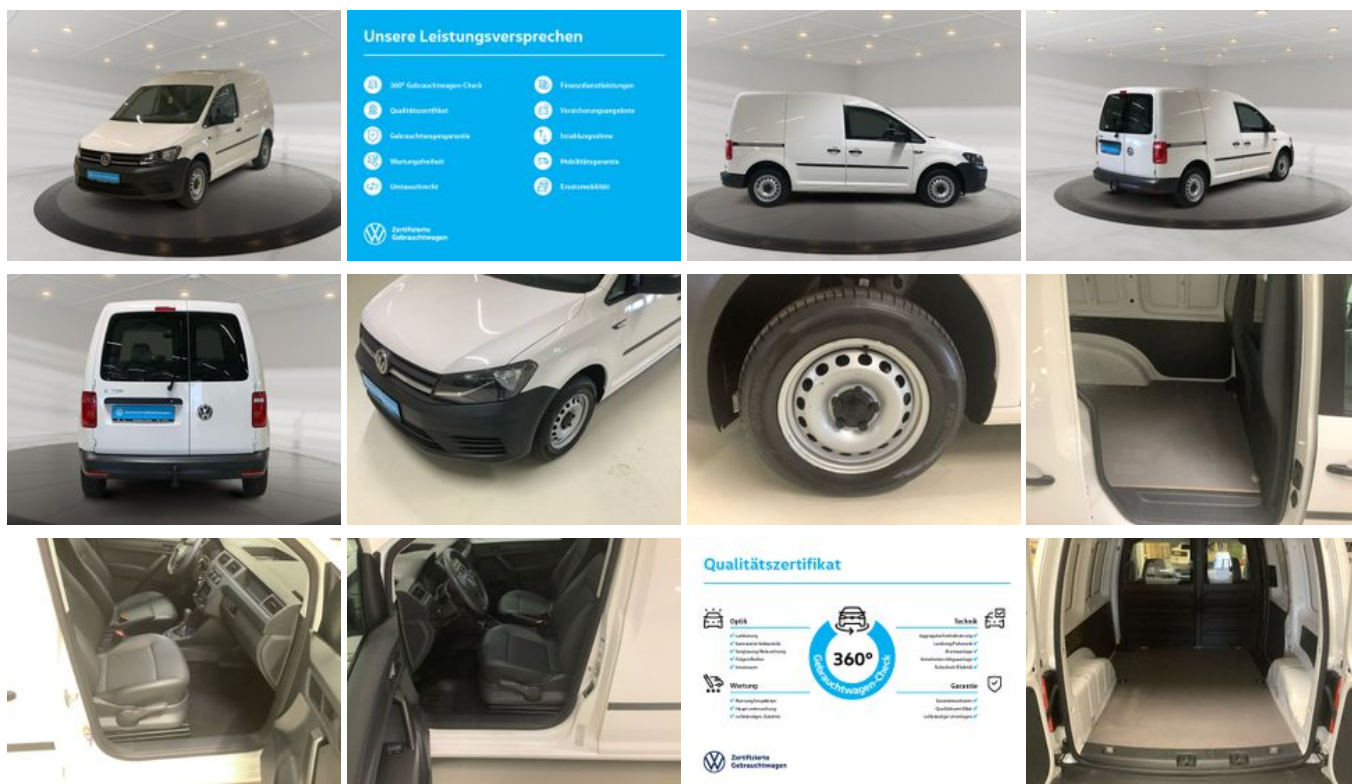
Unsere Leistungsversprechen

360° Gebrauchtwagen-Check
Qualitätszertifikat
Gebrauchtwagengarantie
Wartungsfreiheit
Umtauschrecht

Finanzdienstleistungen
Versicherungsangebote
Inzahlungnahme
Mobilitätsgarantie
Ersatzmobilität

Zertifizierte Gebrauchtwagen

Qualitätszertifikat

Optik
Technik
Wartung
Garantie

360°
Gebrauchtwagen-Check

Zertifizierte Gebrauchtwagen